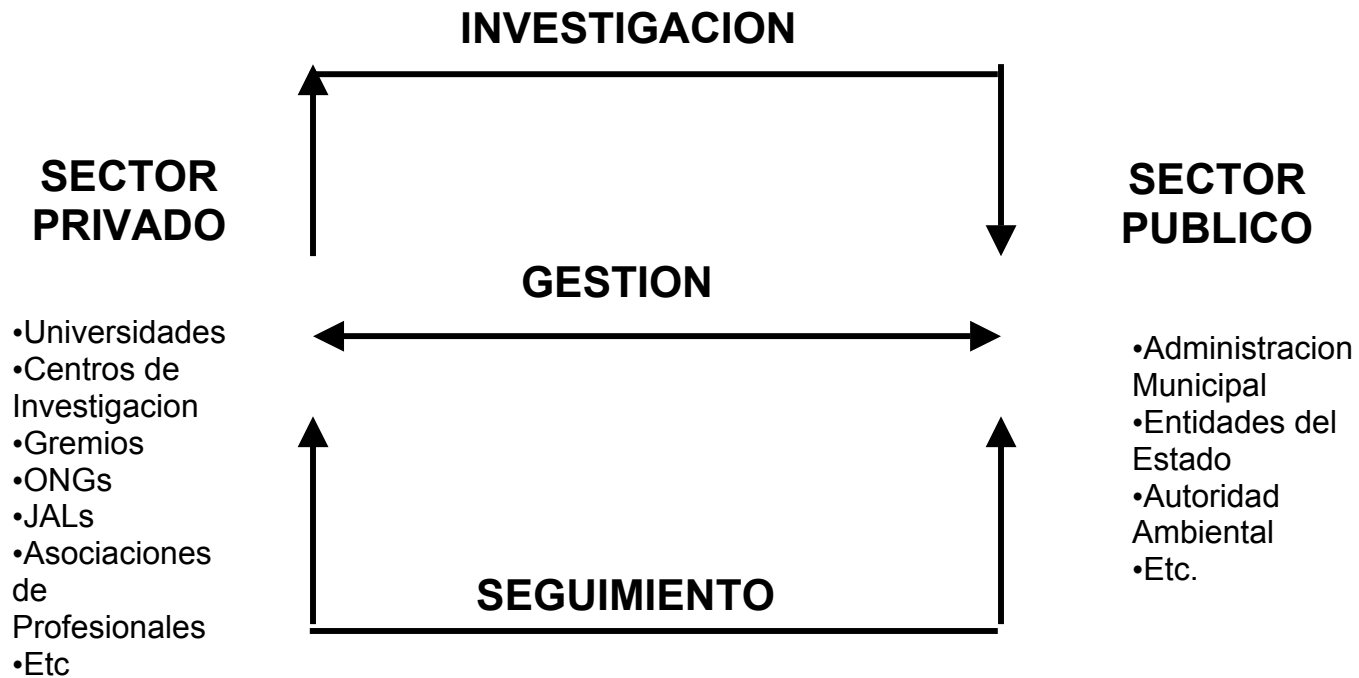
INVESTIGACION

SECTOR PRIVADO

SECTOR PUBLICO

GESTION

•Universidades
•Centros de Investigacion
•Gremios
•ONGs
•JALs
•Asociaciones de Profesionales
•Etc

•Administracion Municipal
•Entidades del Estado
•Autoridad Ambiental
•Etc.

SEGUIMIENTO